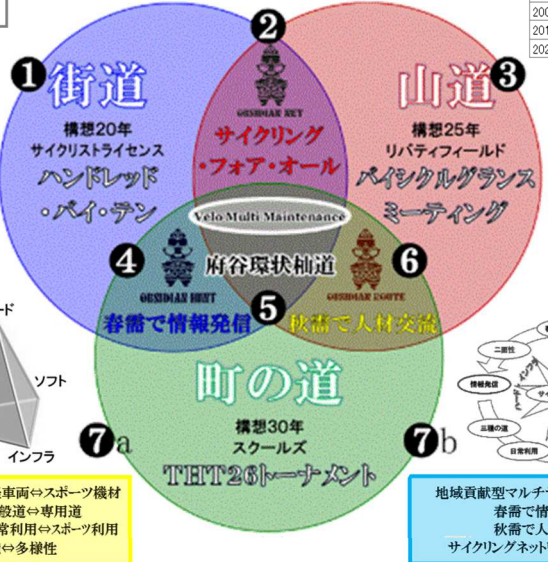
200
201
202

❶街道
構想20年
サイクリストライセンス
ハンドレッド
・バイ・テン

❷
OBSIDIAN NET
サイクリング
・フォア・オール

山道❸
構想25年
リバティフィールド
バイシクルグランス
ミーティング

Velo Multi Maintenance

❹
OBSIDIAN HUNT
府谷環状柚道
春需で情報発信

❻
OBSIDIAN ROUTE
秋需で人材交流

❺

ード
ソフト
インフラ

町の道
構想30年
スクールズ
THT26トーナメント

❼a
❼b

車両⇔スポーツ機材
般道⇔専用道
常利用⇔スポーツ利用
⇔多様性

二酸性
情報発信
三様の道
日常利用
サイ

地域貢献型マルチ
春需で情
秋需で人
サイクリングネット